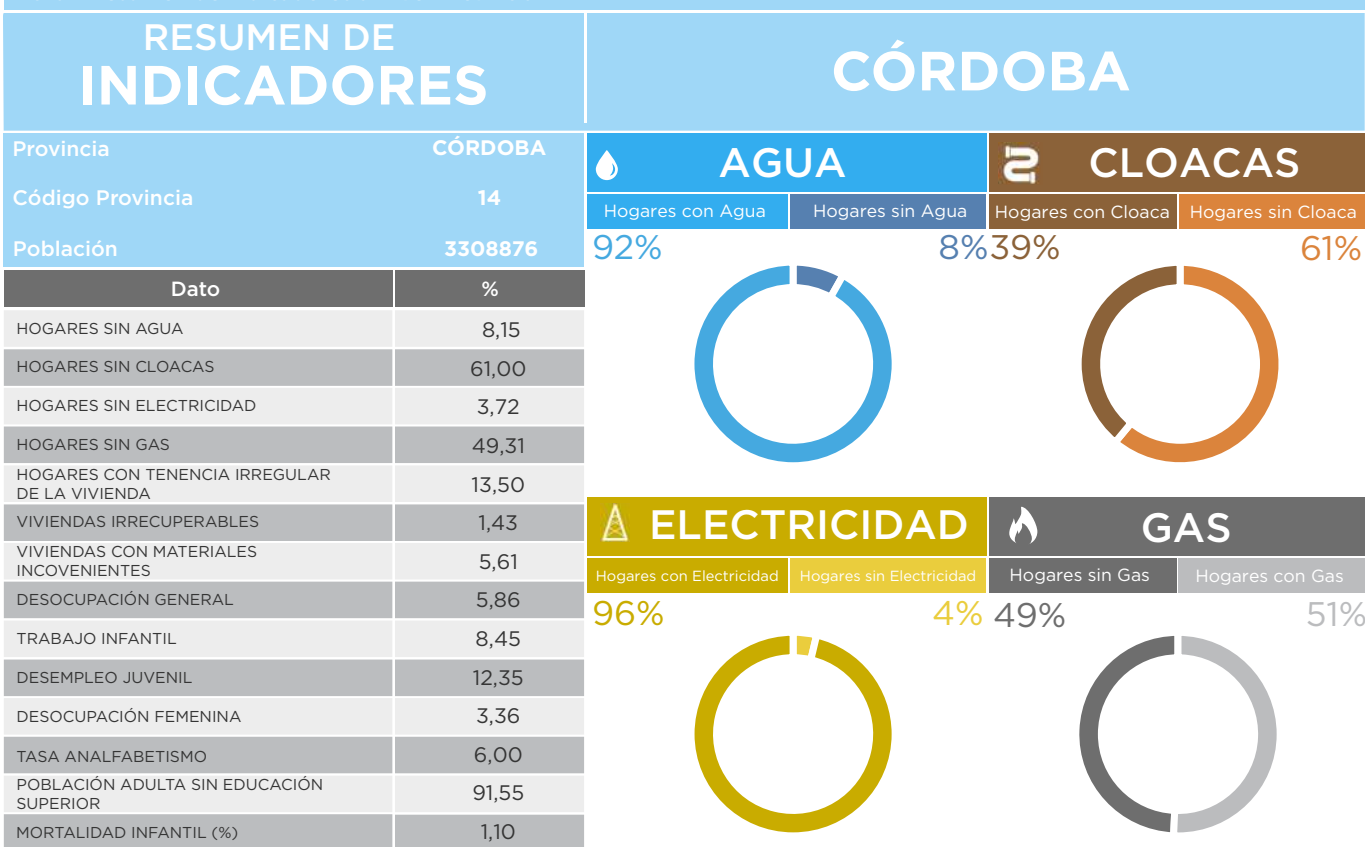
RESUMEN DE
INDICADORES

CÓRDOBA

| Provincia | CÓRDOBA |
|---|---|
| Código Provincia | 14 |
| Población | 3308876 |

| Dato | % |
|---|---|
| HOGARES SIN AGUA | 8,15 |
| HOGARES SIN CLOACAS | 61,00 |
| HOGARES SIN ELECTRICIDAD | 3,72 |
| HOGARES SIN GAS | 49,31 |
| HOGARES CON TENENCIA IRREGULAR DE LA VIVIENDA | 13,50 |
| VIVIENDAS IRRECUPERABLES | 1,43 |
| VIVIENDAS CON MATERIALES INCOVENIENTES | 5,61 |
| DESOCUPACIÓN GENERAL | 5,86 |
| TRABAJO INFANTIL | 8,45 |
| DESEMPLEO JUVENIL | 12,35 |
| DESOCUPACIÓN FEMENINA | 3,36 |
| TASA ANALFABETISMO | 6,00 |
| POBLACIÓN ADULTA SIN EDUCACIÓN SUPERIOR | 91,55 |
| MORTALIDAD INFANTIL (%) | 1,10 |

AGUA
Hogares con Agua
Hogares sin Agua
92%
8%

CLOACAS
Hogares con Cloaca
Hogares sin Cloaca
39%
61%

ELECTRICIDAD
Hogares con Electricidad
Hogares sin Electricidad
96%
4%

GAS
Hogares sin Gas
Hogares con Gas
49%
51%